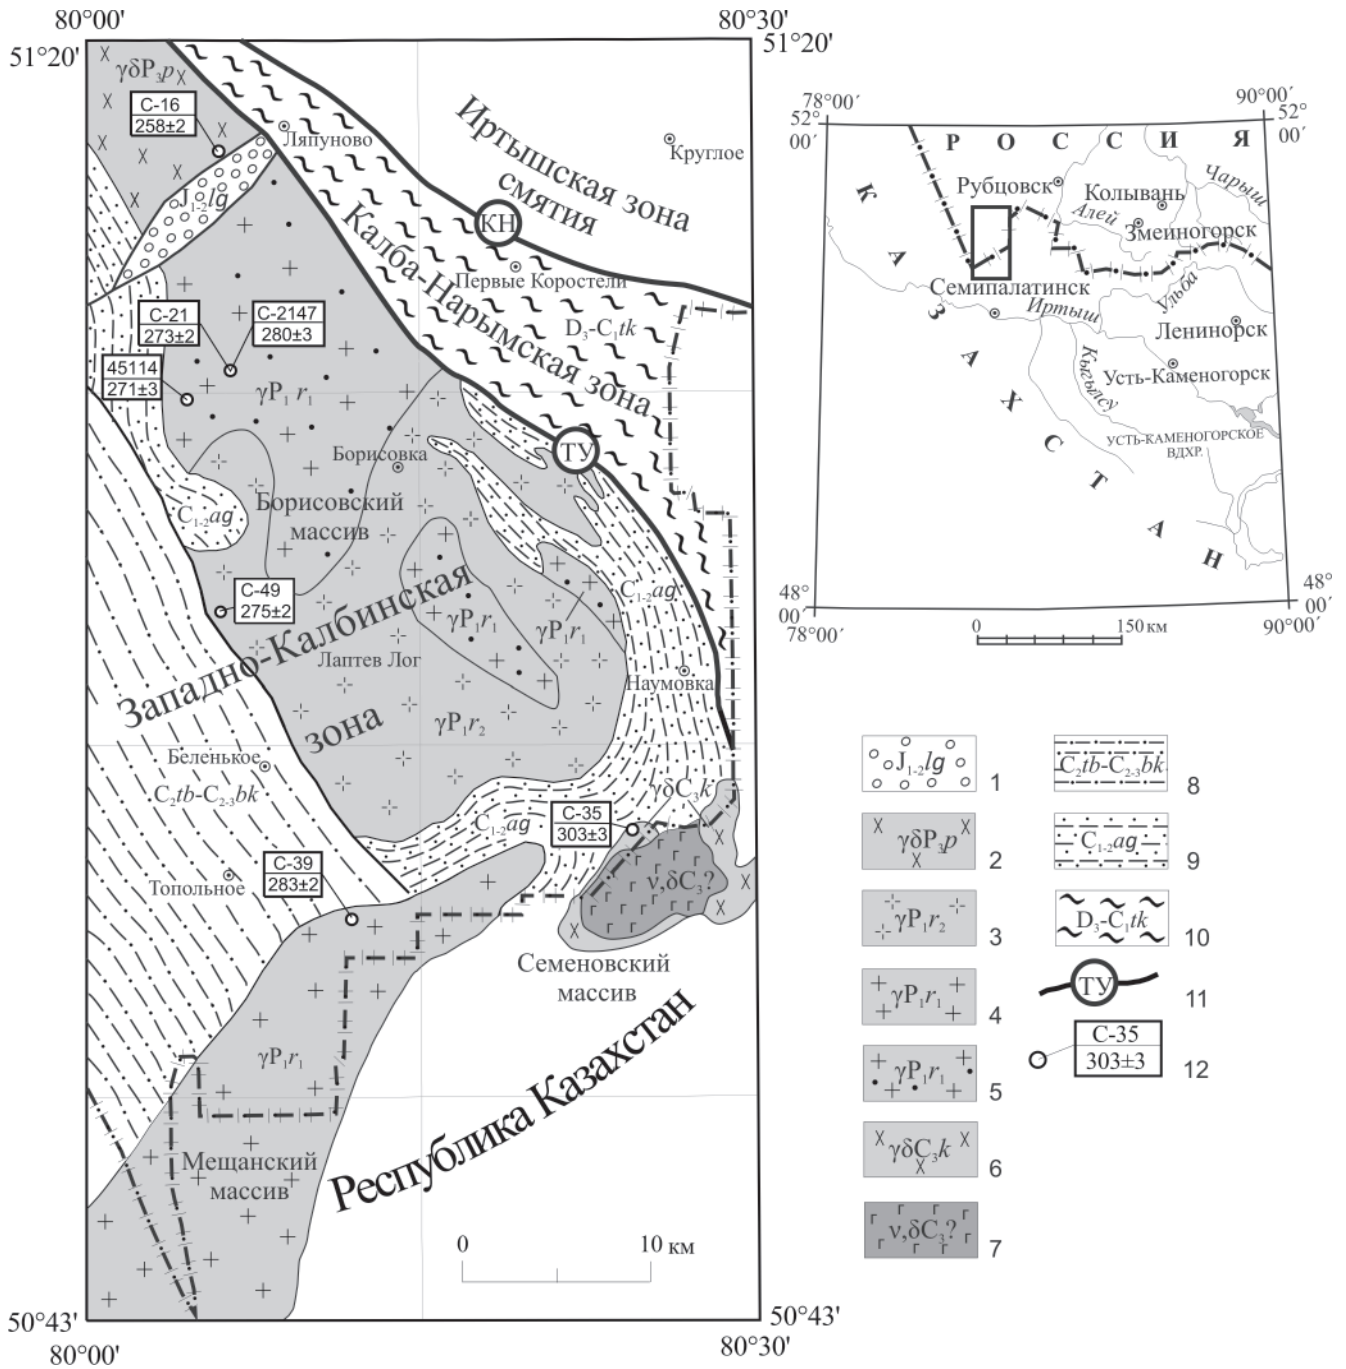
80°00'
80°30'
51°20'
51°20'
$\gamma\delta P_3 p$
С-16
258±2
Ляпуново
Круглое
Иртышская зона смятия
КН
$J_{1-2}lg$
Калба-Нарымская зона
Первые Коростели
С-21
273±2
С-2147
280±3
$D_3$-$C_1tk$
45114
271±3
$\gamma P_1 r_1$
Борисовка
ТУ
$C_{1-2}ag$
Борисовский массив
С-49
275±2
$C_{1-2}ag$
Западно-Калбинская зона
$\gamma P_1 r_1$
$\gamma P_1 r_1$
Лаптев Лог
Наумовка
$\gamma P_1 r_2$
Беленькое
$C_2tb$-$C_{2-3}bk$
$\gamma\delta C_3 k$
$C_{1-2}ag$
С-35
303±3
С-39
283±2
Топольное
$\nu,\delta C_3?$
Семеновский массив
$\gamma P_1 r_1$
Республика Казахстан
Мещанский массив
0
10 км
50°43'
50°43'
80°00'
80°30'

78°00′
90°00′
52° 00′
52° 00′
Р О С С И Я
К А З А Х С Т А Н
Рубцовск
Колывань
Чарыш
Алей
Змеиногорск
Семипалатинск
Иртыш
Ульба
Лениногорск
Кызылсу
Усть-Каменогорск
УСТЬ-КАМЕНОГОРСКОЕ ВДХР.
48° 00′
48° 00′
78°00′
90°00′
0
150 км

$J_{1-2}lg$ 1
$\gamma\delta P_3 p$ 2
$\gamma P_1 r_2$ 3
$\gamma P_1 r_1$ 4
$\gamma P_1 r_1$ 5
$\gamma\delta C_3 k$ 6
$\nu,\delta C_3?$ 7
$C_2tb$-$C_{2-3}bk$ 8
$C_{1-2}ag$ 9
$D_3$-$C_1tk$ 10
ТУ 11
С-35
303±3 12